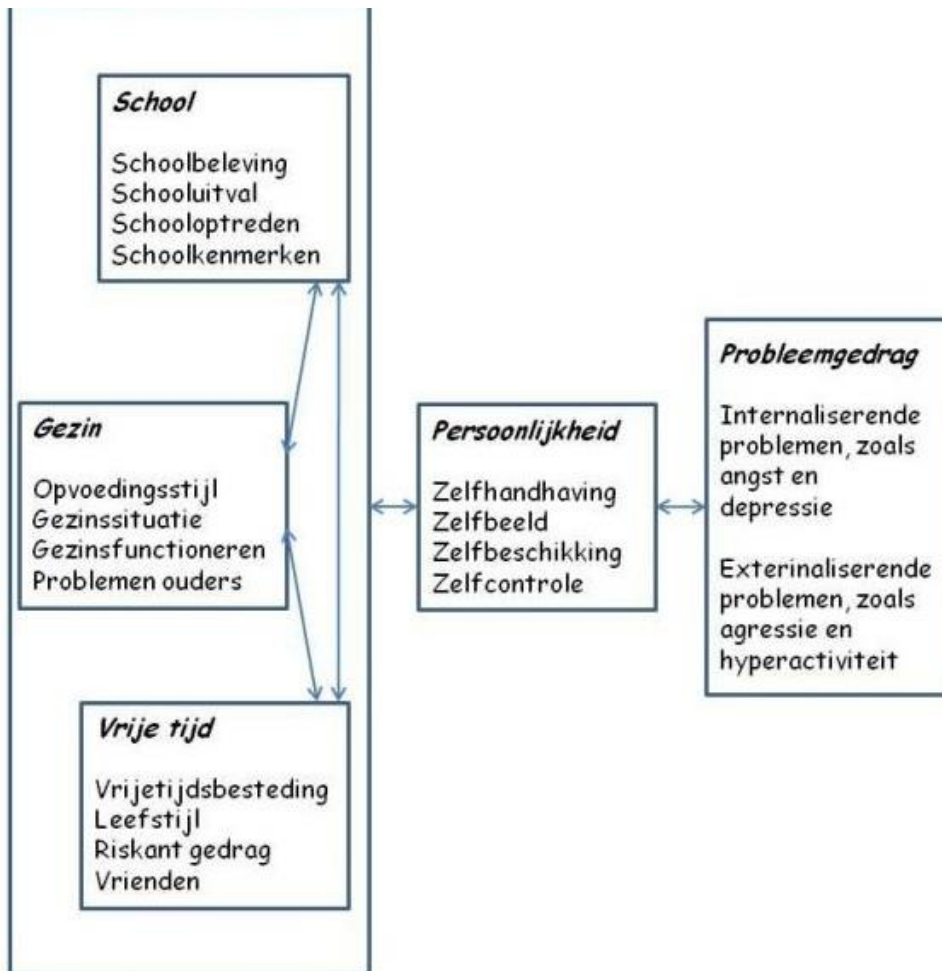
School

Schoolbeleving
Schooluitval
Schooloptreden
Schoolkenmerken

Gezin

Opvoedingsstijl
Gezinssituatie
Gezinsfunctioneren
Problemen ouders

Vrije tijd

Vrijetijdsbesteding
Leefstijl
Riskant gedrag
Vrienden

Persoonlijkheid

Zelfhandhaving
Zelfbeeld
Zelfbeschikking
Zelfcontrole

Probleemgedrag

Internaliserende problemen, zoals angst en depressie

Exterinaliserende problemen, zoals agressie en hyperactiviteit